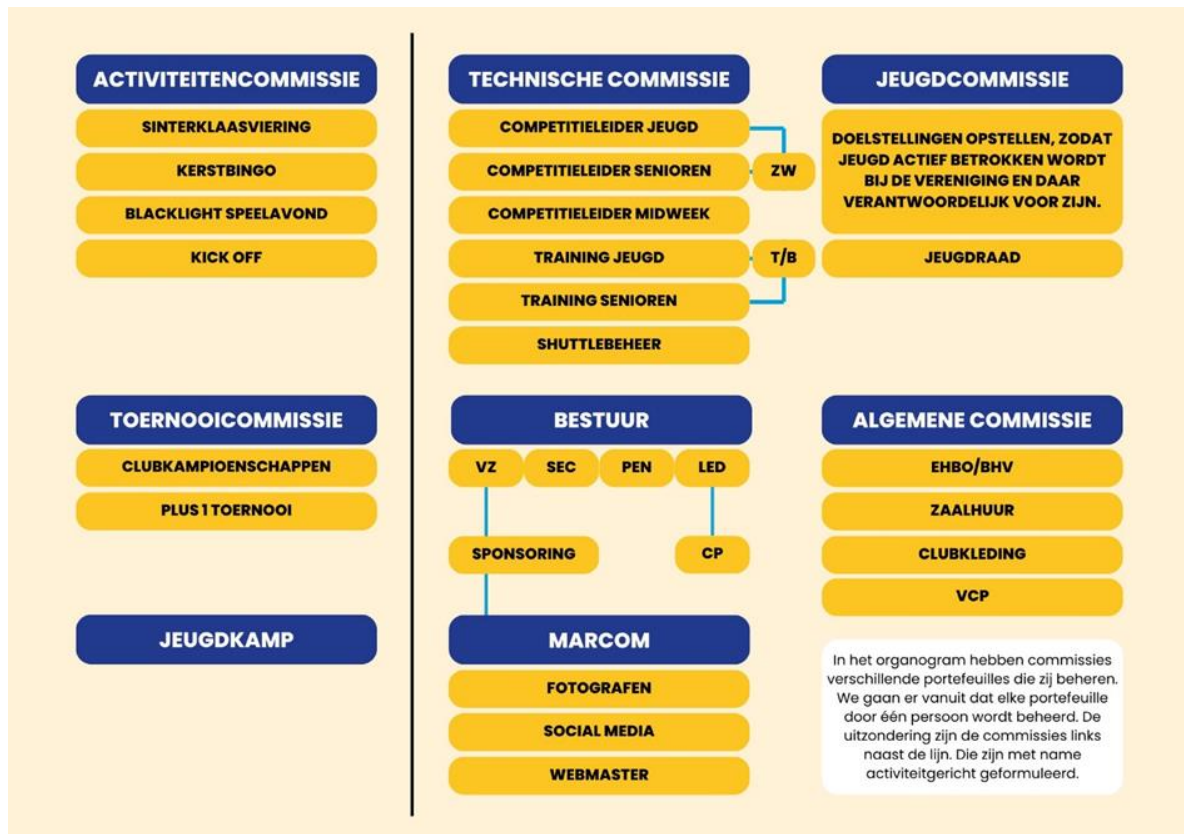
ACTIVITEITENCOMMISSIE

SINTERKLAASVIERING

KERSTBINGO

BLACKLIGHT SPEELAVOND

KICK OFF

TECHNISCHE COMMISSIE

COMPETITIELEIDER JEUGD

COMPETITIELEIDER SENIOREN

ZW

COMPETITIELEIDER MIDWEEK

TRAINING JEUGD

T/B

TRAINING SENIOREN

SHUTTLEBEHEER

JEUGDCOMMISSIE

DOELSTELLINGEN OPSTELLEN, ZODAT JEUGD ACTIEF BETROKKEN WORDT BIJ DE VERENIGING EN DAAR VERANTWOORDELIJK VOOR ZIJN.

JEUGDRAAD

TOERNOOICOMMISSIE

CLUBKAMPIOENSCHAPPEN

PLUS 1 TOERNOOI

BESTUUR

VZ

SEC

PEN

LED

SPONSORING

CP

ALGEMENE COMMISSIE

EHBO/BHV

ZAALHUUR

CLUBKLEDING

VCP

JEUGDKAMP

MARCOM

FOTOGRAFEN

SOCIAL MEDIA

WEBMASTER

In het organogram hebben commissies verschillende portefeuilles die zij beheren. We gaan er vanuit dat elke portefeuille door één persoon wordt beheerd. De uitzondering zijn de commissies links naast de lijn. Die zijn met name activiteitgericht geformuleerd.